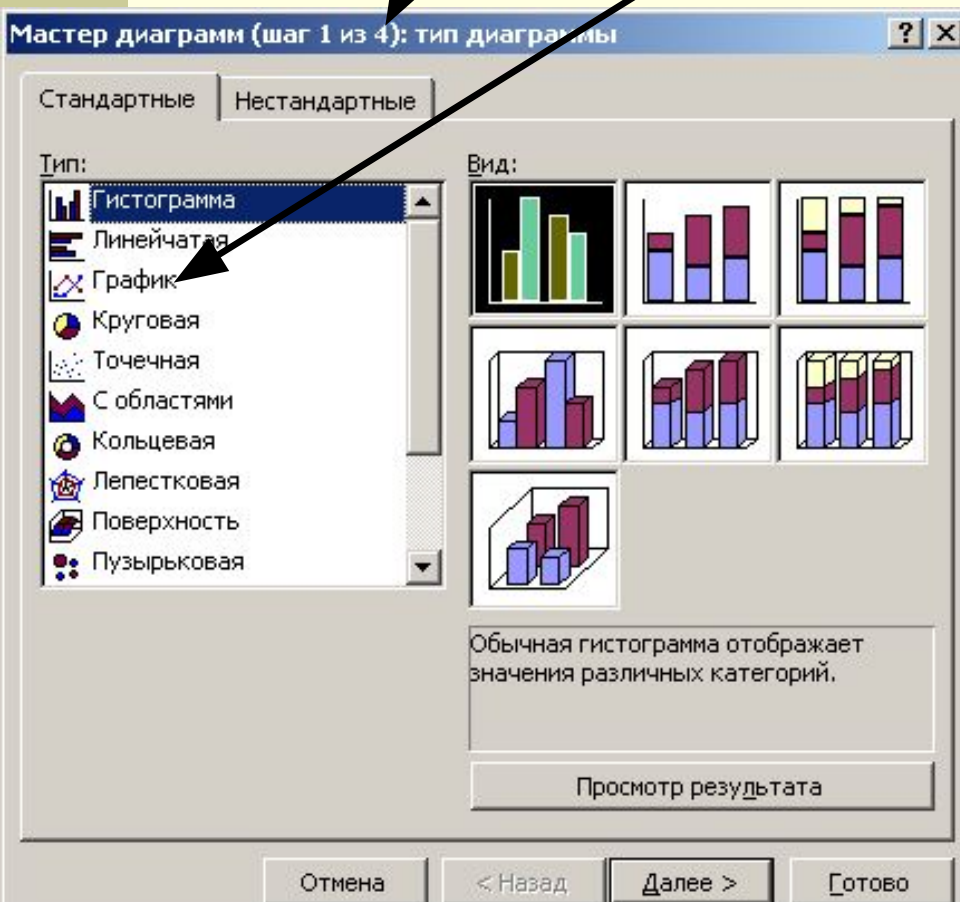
Мастер диаграмм (шаг 1 из 4): тип диаграммы

? X

Стандартные | Нестандартные

Тип:

Гистограмма
Линейчатая
График
Круговая
Точечная
С областями
Кольцевая
Лепестковая
Поверхность
Пузырьковая

Вид:

Обычная гистограмма отображает значения различных категорий.

Просмотр результата

Отмена | < Назад | Далее > | Готово